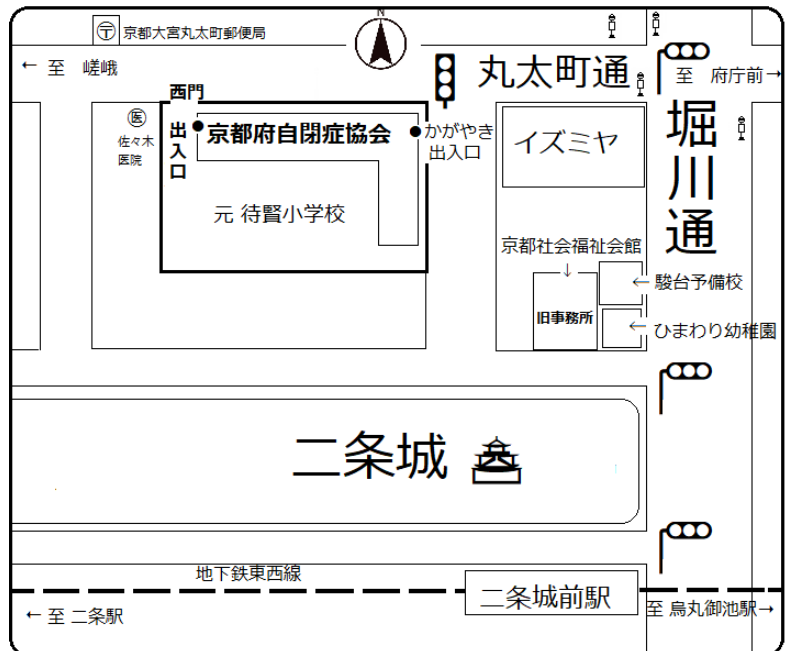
〒 京都大宮丸太町郵便局

N

← 至 嵯峨

丸太町通

至 府庁前 →

西門

出入口

京都府自閉症協会

かがやき出入口

医 佐々木医院

元 待賢小学校

イズミヤ

堀川通

京都社会福祉会館

← 駿台予備校

旧事務所

← ひまわり幼稚園

二条城

地下鉄東西線

二条城前駅

← 至 二条駅

至 烏丸御池駅 →